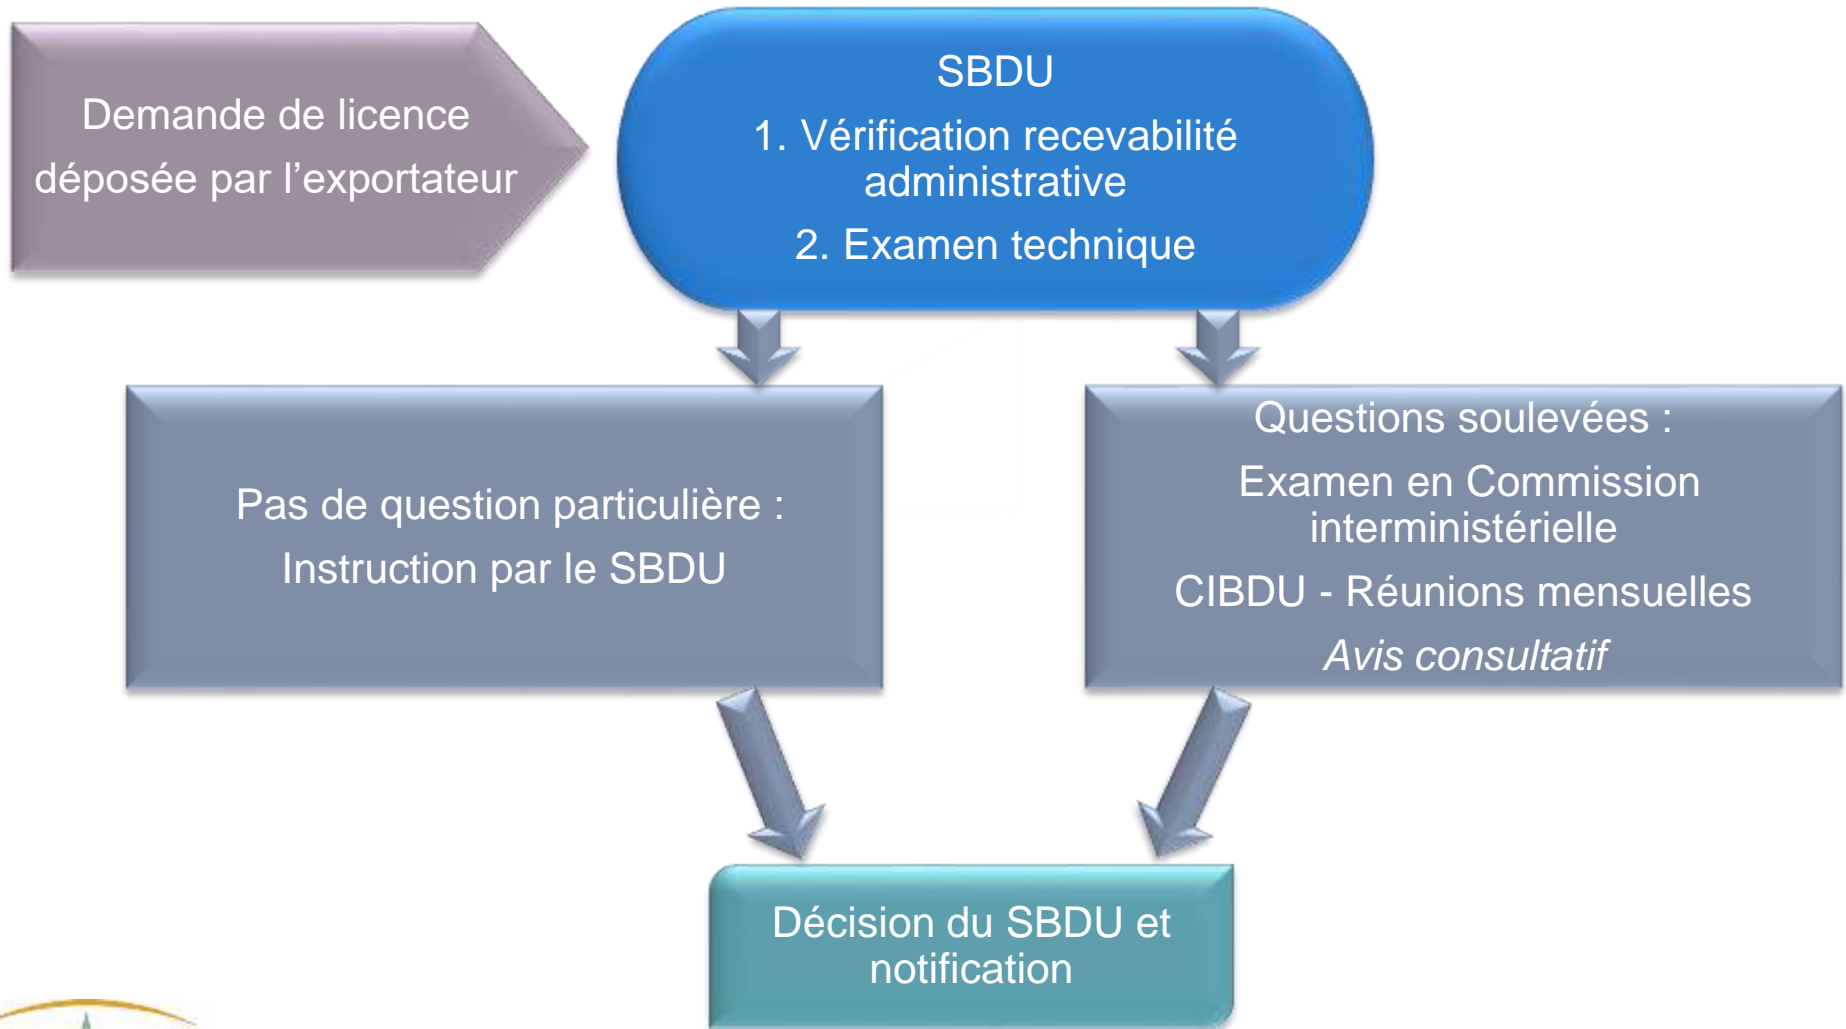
Demande de licence déposée par l’exportateur

SBDU

1. Vérification recevabilité administrative

2. Examen technique

Pas de question particulière :

Instruction par le SBDU

Questions soulevées :

Examen en Commission interministérielle

CIBDU - Réunions mensuelles

*Avis consultatif*

Décision du SBDU et notification